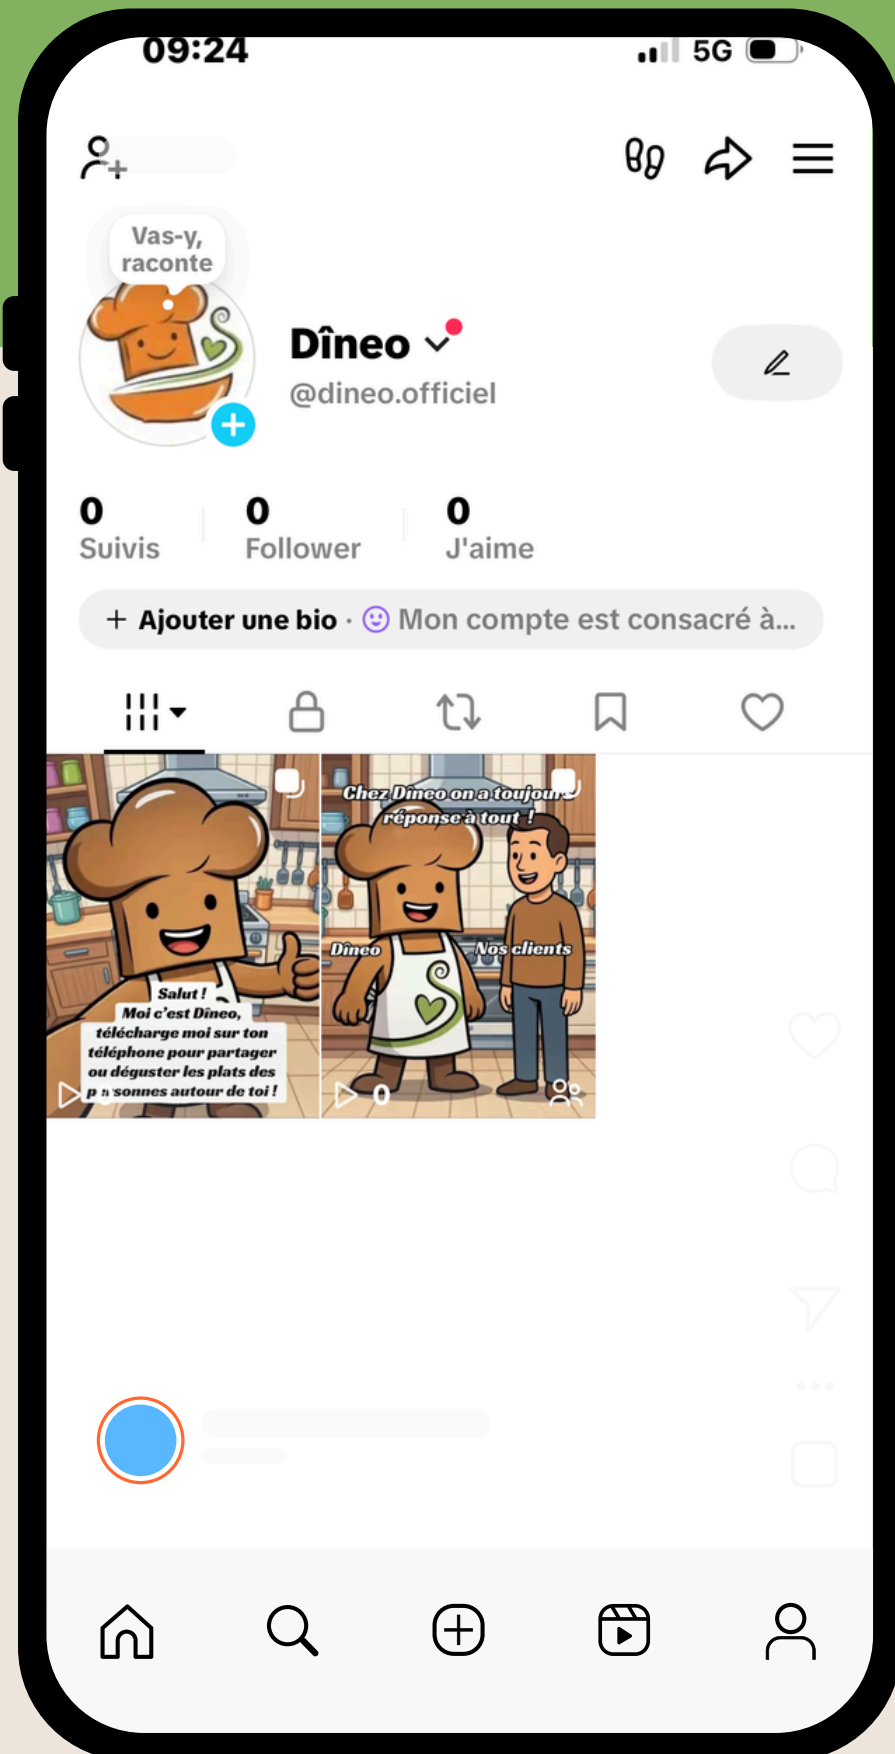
09:24

5G

Vas-y, raconte

Dîneo

@dineo.officiel

0
Suivis

0
Follower

0
J'aime

+ Ajouter une bio · Mon compte est consacré à...

Salut !
Moi c'est Dîneo, télécharge moi sur ton téléphone pour partager ou déguster les plats des p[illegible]sonnes autour de toi !

Chez Dîneo on a toujou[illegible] réponse à tout !

Dineo

Nos clients

0